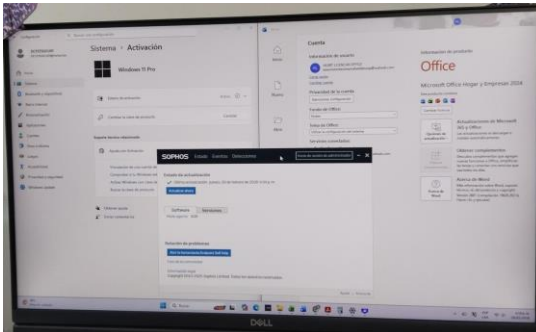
Sistema › Activación

Windows 11 Pro

Cuenta

Información de producto

Office

Microsoft Office Hogar y Empresas 2024

Actualizaciones de Microsoft 365 y Office

Acerca de Word

SOPHOS Estado Eventos Detecciones

Estado de actualización

Software

Solución de problemas

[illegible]

DELL